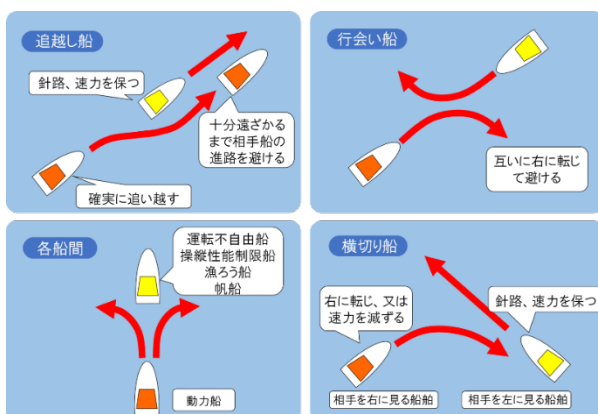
追越し船

針路、速力を保つ

十分遠ざかるまで相手船の進路を避ける

確実に追い越す

行会い船

互いに右に転じて避ける

各船間

運転不自由船
操縦性能制限船
漁ろう船
帆船

動力船

横切り船

右に転じ、又は速力を減ずる

針路、速力を保つ

相手を右に見る船舶

相手を左に見る船舶